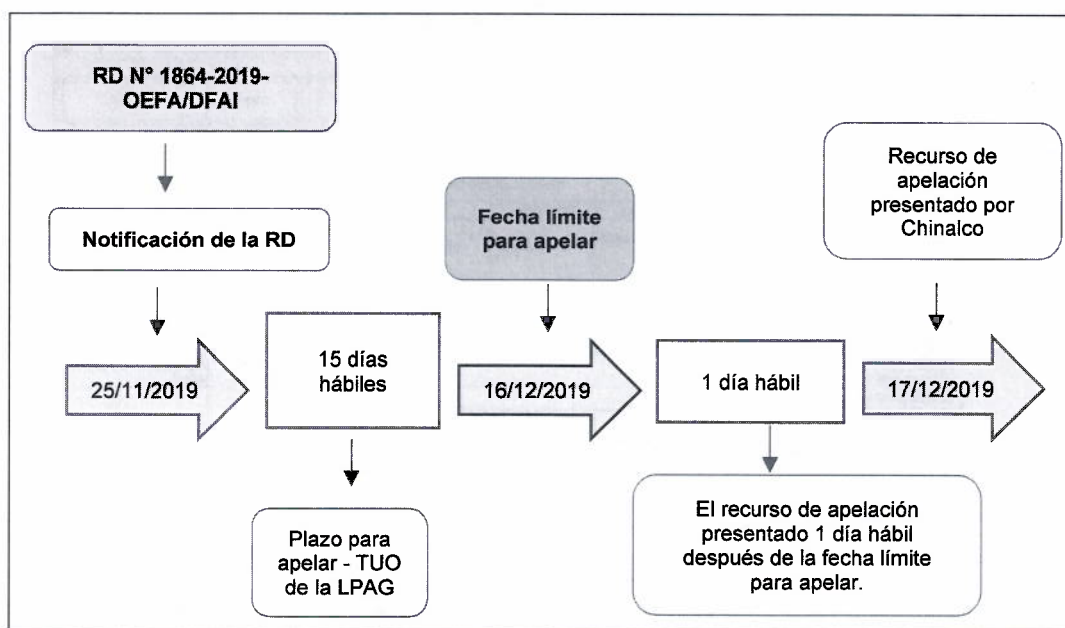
RD N° 1864-2019-OEFA/DFAI

Notificación de la RD

25/11/2019

15 días hábiles

Plazo para apelar - TUO de la LPAG

Fecha límite para apelar

16/12/2019

1 día hábil

El recurso de apelación presentado 1 día hábil después de la fecha límite para apelar.

Recurso de apelación presentado por Chinalco

17/12/2019